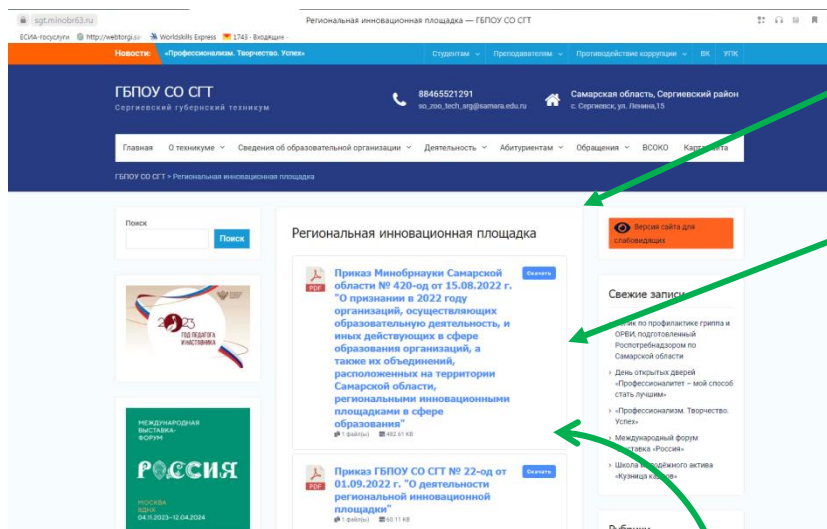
sgt.minobr63.ru
Региональная инновационная площадка — ГБПОУ СО СГТ
ЕСИА-госуслуги http://webtorgi.s Worldskills Express 1743 · Входящие ·

Новости: «Профессионализм. Творчество. Успех»
Студентам Преподавателям Противодействие коррупции ВК УПК

ГБПОУ СО СГТ
Сергиевский губернский техникум
88465521291
so_zoo_tech_srg@samara.edu.ru
Самарская область, Сергиевский район
с. Сергиевск, ул. Ленина,15

Главная О техникуме Сведения об образовательной организации Деятельность Абитуриентам Обращения ВСОКО Карта сайта

ГБПОУ СО СГТ > Региональная инновационная площадка

Поиск
Поиск

2023 ГОД ПЕДАГОГА И НАСТАВНИКА

МЕЖДУНАРОДНАЯ ВЫСТАВКА-ФОРУМ
РОССИЯ
МОСКВА ВДНХ 04.11.2023–12.04.2024

Региональная инновационная площадка

PDF
Приказ Минобрнауки Самарской области № 420-од от 15.08.2022 г. "О признании в 2022 году организаций, осуществляющих образовательную деятельность, и иных действующих в сфере образования организаций, а также их объединений, расположенных на территории Самарской области, региональными инновационными площадками в сфере образования"
Скачать
1 файл(ы) 482.61 KB

PDF
Приказ ГБПОУ СО СГТ № 22-од от 01.09.2022 г. "О деятельности региональной инновационной площадки"
Скачать
1 файл(ы) 60.11 KB

Версия сайта для слабовидящих

Свежие записи
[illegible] по профилактике гриппа и ОРВИ, подготовленный Роспотребнадзором по Самарской области
День открытых дверей «Профессионалитет – мой способ стать лучшим»
«Профессионализм. Творчество. Успех»
Международный форум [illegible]ставка «Россия»
Школа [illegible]дёжного актива «Кузница ка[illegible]»

Рубрики